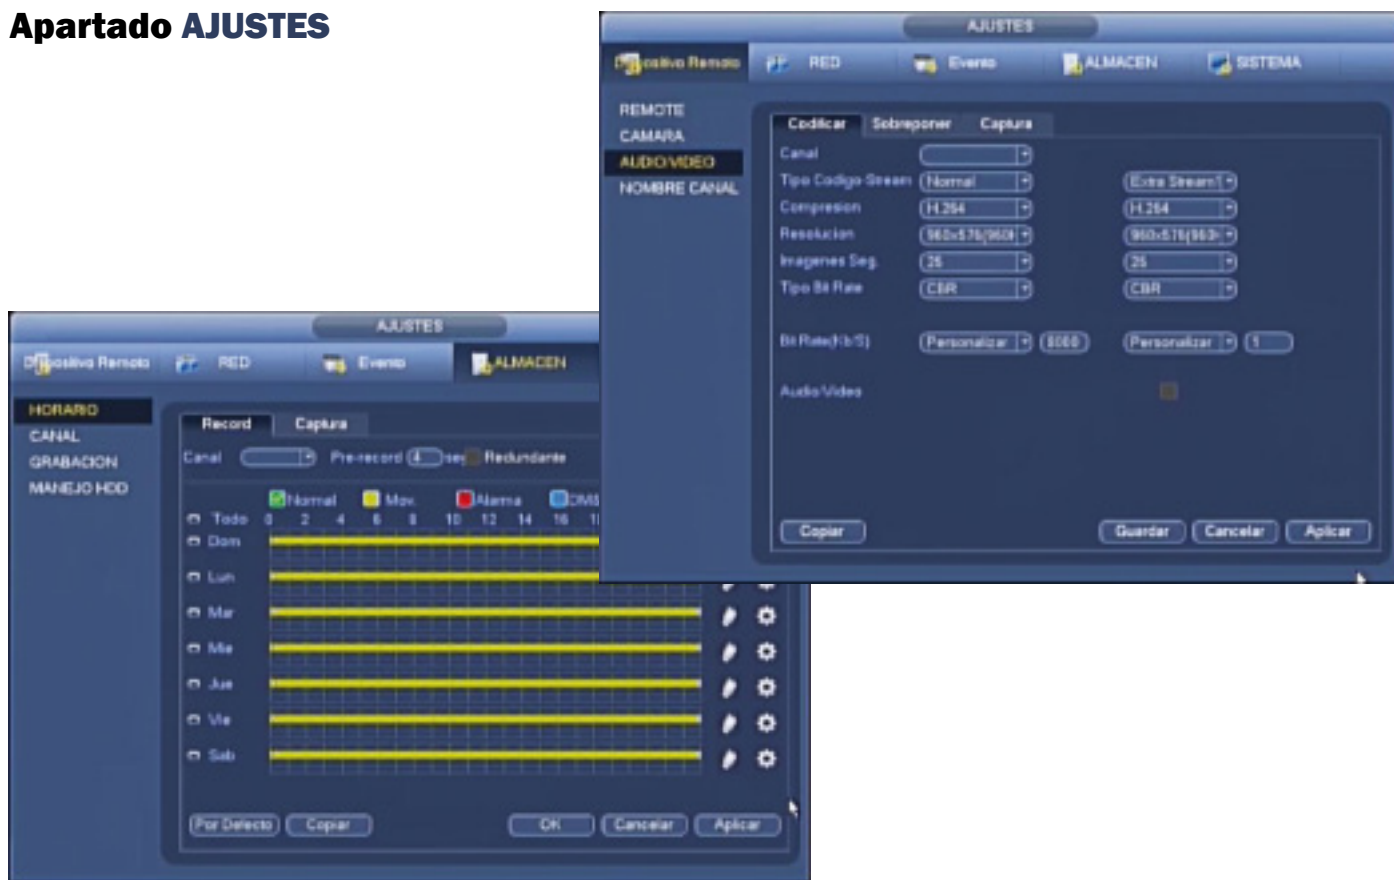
Apartado AJUSTES

AJUSTES

Dispositivo Remoto RED Evento ALMACEN SISTEMA

REMOTE
CAMARA
AUDIO/VIDEO
NOMBRE CANAL

Codificar Sobreponer Captura

Canal
Tipo Codigo Stream Normal Extra Stream1
Compresion H.264 H.264
Resolucion 960x576(960H) 960x576(960H)
Imagenes Seg. 25 25
Tipo Bit Rate CBR CBR

Bit Rate(Kb/S) Personalizar 6000 Personalizar 1

Audio/Video

Copiar Guardar Cancelar Aplicar

AJUSTES

Dispositivo Remoto RED Evento ALMACEN

HORARIO
CANAL
GRABACION
MANEJO HDD

Record Captura

Canal Pre-record 4 seg Redundante

Normal Mov. Alarma DMS

Todo 0 2 4 6 8 10 12 14 16 1
Dom
Lun
Mar
Mie
Jue
Vie
Sab

Por Defecto Copiar OK Cancelar Aplicar